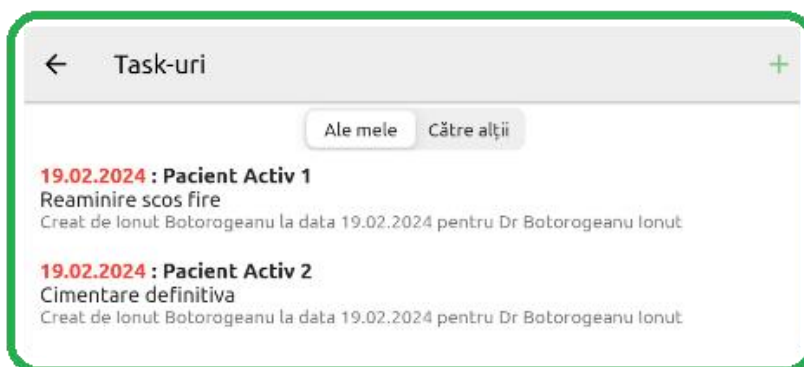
← Task-uri +

Ale mele | Către alții

19.02.2024 : Pacient Activ 1
Reaminire scos fire
Creat de Ionut Botorogeanu la data 19.02.2024 pentru Dr Botorogeanu Ionut

19.02.2024 : Pacient Activ 2
Cimentare definitiva
Creat de Ionut Botorogeanu la data 19.02.2024 pentru Dr Botorogeanu Ionut